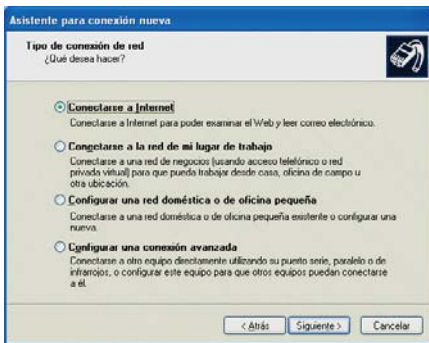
Asistente para conexión nueva

Tipo de conexión de red
¿Qué desea hacer?

Conectarse a Internet
Conectarse a Internet para poder examinar el Web y leer correo electrónico.

Conectarse a la red de mi lugar de trabajo
Conectarse a una red de negocios (usando acceso telefónico o red privada virtual) para que pueda trabajar desde casa, oficina de campo u otra ubicación.

Configurar una red doméstica o de oficina pequeña
Conectarse a una red doméstica o de oficina pequeña existente o configurar una nueva.

Configurar una conexión avanzada
Conectarse a otro equipo directamente utilizando su puerto serie, paralelo o de infrarrojos, o configurar este equipo para que otros equipos puedan conectarse a él.

< Atrás | Siguiente > | Cancelar